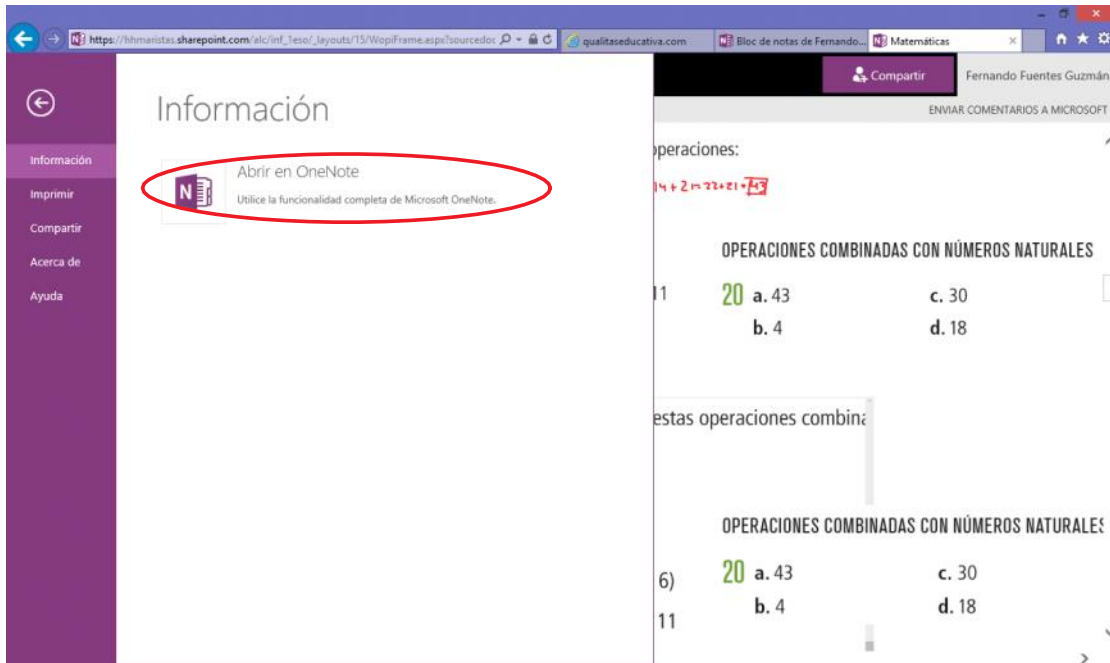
https://hhmaristas.sharepoint.com/alc/inf_1eso/_layouts/15/WopiFrame.aspx?sourcedoc

qualitaseducativa.com

Bloc de notas de Fernando...

Matemáticas

Compartir

Fernando Fuentes Guzmán

ENVIAR COMENTARIOS A MICROSOFT

Información

Información

Imprimir

Compartir

Acerca de

Ayuda

Abrir en OneNote

Utilice la funcionalidad completa de Microsoft OneNote.

operaciones:

$14+2=22+21=43$

OPERACIONES COMBINADAS CON NÚMEROS NATURALES

11

20 a. 43

c. 30

b. 4

d. 18

estas operaciones combina

OPERACIONES COMBINADAS CON NÚMEROS NATURALES

6)

11

20 a. 43

c. 30

b. 4

d. 18